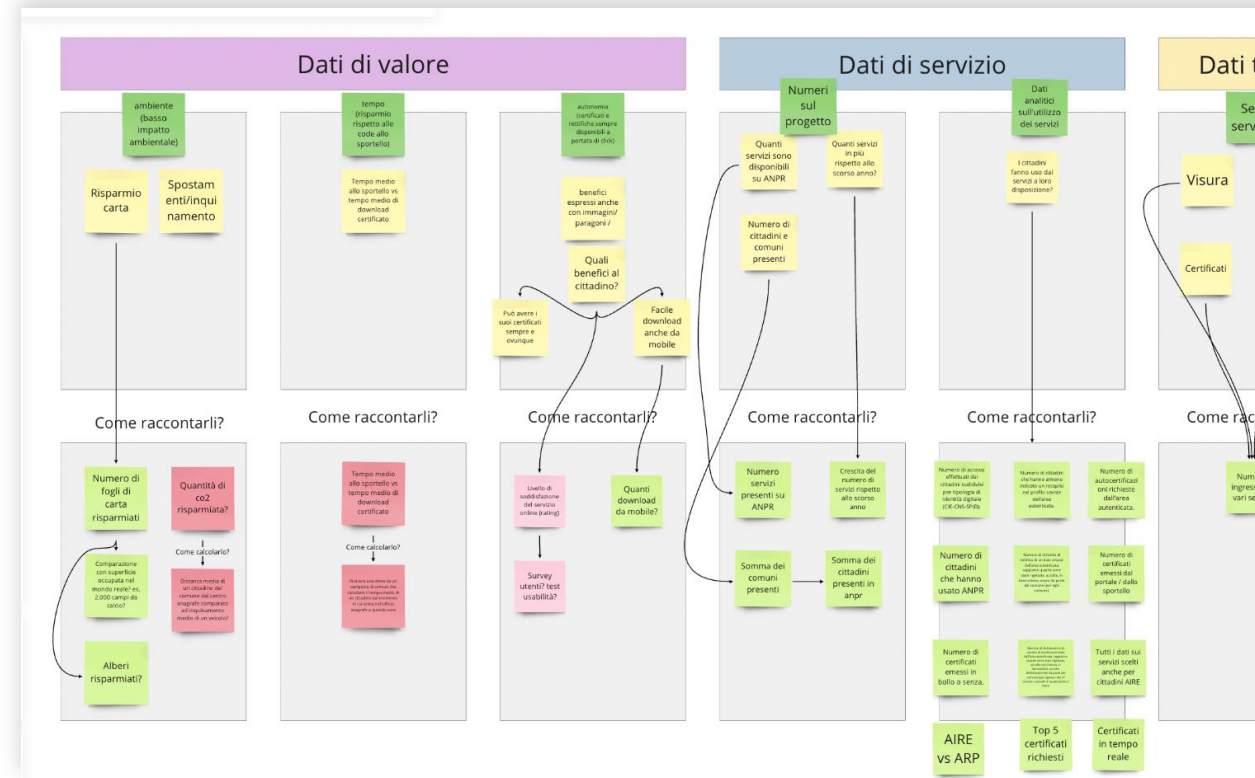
Dati di valore

ambiente (basso impatto ambientale)

Risparmio carta

Spostamenti/inquinamento

Come raccontarli?

Numero di fogli di carta risparmiati

Quantità di co2 risparmiata?

Come calcolarlo?

Comparazione con superficie occupata nel mondo reale? es. 2.000 campi da calcio?

Distanza media di un cittadino dal comune dal centro anagrafe comparato ad inquinamento medio di un veicolo?

Alberi risparmiati?

tempo (risparmio rispetto alle code allo sportello)

Tempo medio allo sportello vs tempo medio di download certificato

Come raccontarli?

Tempo medio allo sportello vs tempo medio di download certificato

Come calcolarlo?

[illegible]

autonomia (certificati e rettifiche sempre disponibili a portata di click)

benefici espressi anche con immagini/ paragoni /

Quali benefici al cittadino?

Può avere i suoi certificati sempre e ovunque

Facile download anche da mobile

Come raccontarli?

Livello di soddisfazione del servizio online (rating)

Quanti download da mobile?

Survey utenti? test usabilità?

Dati di servizio

Numeri sul progetto

Quanti servizi sono disponibili su ANPR

Quanti servizi in più rispetto allo scorso anno?

Numero di cittadini e comuni presenti

Come raccontarli?

Numero servizi presenti su ANPR

Crescita del numero di servizi rispetto allo scorso anno

Somma dei comuni presenti

Somma dei cittadini presenti in anpr

Dati analitici sull'utilizzo dei servizi

I cittadini fanno uso dai servizi a loro disposizione?

Come raccontarli?

Numero di accessi effettuati dai cittadini suddivisi per tipologia di identità digitale (CIE-CNS-SPID).

Numero di cittadini che hanno almeno indicato un recapito nel profilo utente dell'area autenticata.

Numero di autocertificazioni richieste dall'area autenticata.

Numero di cittadini che hanno usato ANPR

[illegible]

Numero di certificati emessi dal portale / dallo sportello

Numero di certificati emessi in bollo o senza.

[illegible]

Tutti i dati sui servizi scelti anche per cittadini AIRE

AIRE vs ARP

Top 5 certificati richiesti

Certificati in tempo reale

Dati t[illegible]

Se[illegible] serv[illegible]

Visura

Certificati

Come rac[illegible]

Num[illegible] ingres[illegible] vari se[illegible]